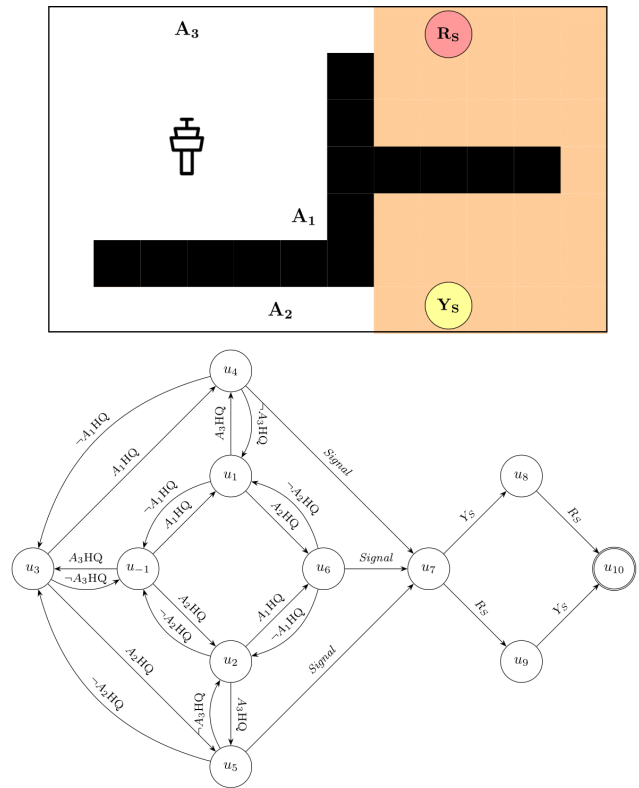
$\mathbf{A_3}$

$\mathbf{R_S}$

$\mathbf{A_1}$

$\mathbf{Y_S}$

$\mathbf{A_2}$

$u_4$

$\neg A_1$HQ

$A_3$HQ

$\neg A_3$HQ

$A_1$HQ

$Signal$

$u_1$

$\neg A_1$HQ

$\neg A_2$HQ

$A_1$HQ

$A_2$HQ

$u_8$

$Y_S$

$R_S$

$u_3$

$A_3$HQ

$\neg A_3$HQ

$u_{-1}$

$u_6$

$Signal$

$u_7$

$u_{10}$

$A_2$HQ

$A_1$HQ

$\neg A_2$HQ

$\neg A_1$HQ

$R_S$

$Y_S$

$A_2$HQ

$u_2$

$u_9$

$Signal$

$\neg A_2$HQ

$\neg A_3$HQ

$A_3$HQ

$u_5$